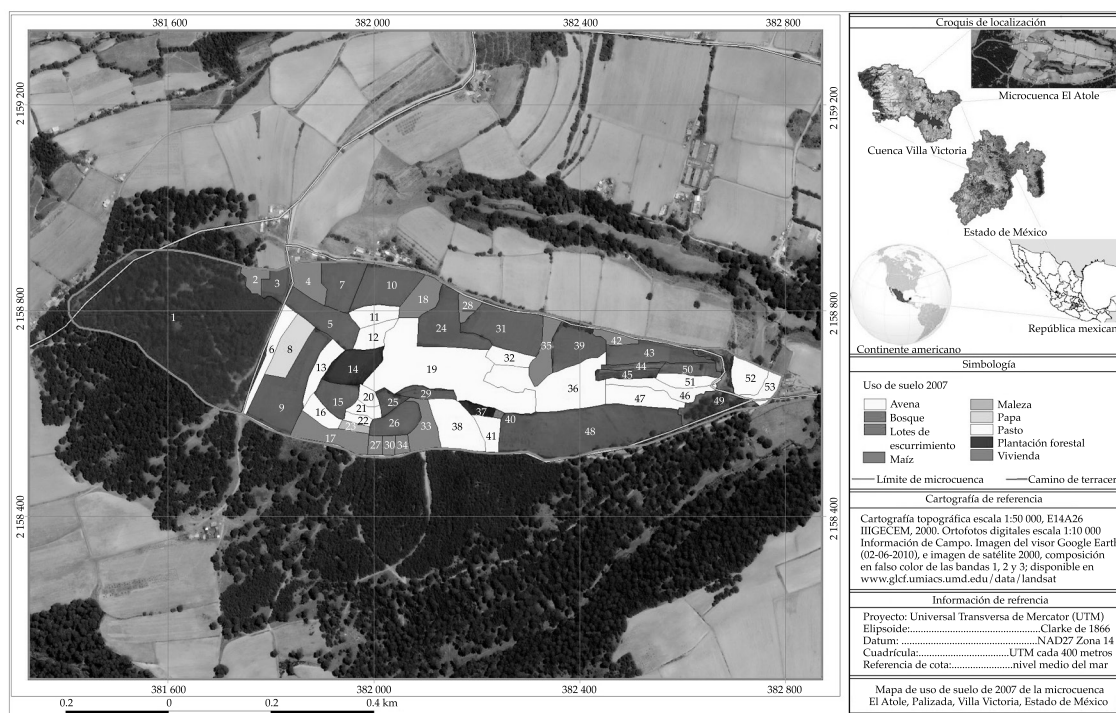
381 600
382 000
382 400
382 800

2 159 200
2 158 800
2 158 400

2 159 200
2 158 800
2 158 400

1
2
3
4
5
6
7
8
9
10
11
12
13
14
15
16
17
18
19
20
21
22
24
25
26
27
28
29
30
31
32
33
34
35
36
37
38
39
40
41
42
43
44
45
46
47
48
49
50
51
52
53

381 600
382 000
382 400
382 800

0.2 0 0.2 0.4 km

Croquis de localización

Microcuenca El Atole

Cuenca Villa Victoria

Estado de México

República mexican

Continente americano

Simbología

Uso de suelo 2007

Avena
Bosque
Lotes de escurrimiento
Maíz
Maleza
Papa
Pasto
Plantación forestal
Vivienda

Límite de microcuenca
Camino de terrace

Cartografía de referencia

Cartografía topográfica escala 1:50 000, E14A26 IIIGECEM, 2000. Ortofotos digitales escala 1:10 000 Información de Campo. Imagen del visor Google Eart (02-06-2010), e imagen de satélite 2000, composición en falso color de las bandas 1, 2 y 3; disponible en www.glcf.umiacs.umd.edu/data/landsat

Información de referencia

Proyecto: Universal Transversa de Mercator (UTM)
Elipsoide:........................................Clarke de 1866
Datum: ..........................................NAD27 Zona 14
Cuadrícula:...............................UTM cada 400 metros
Referencia de cota:.....................nivel medio del mar

Mapa de uso de suelo de 2007 de la microcuenca El Atole, Palizada, Villa Victoria, Estado de México